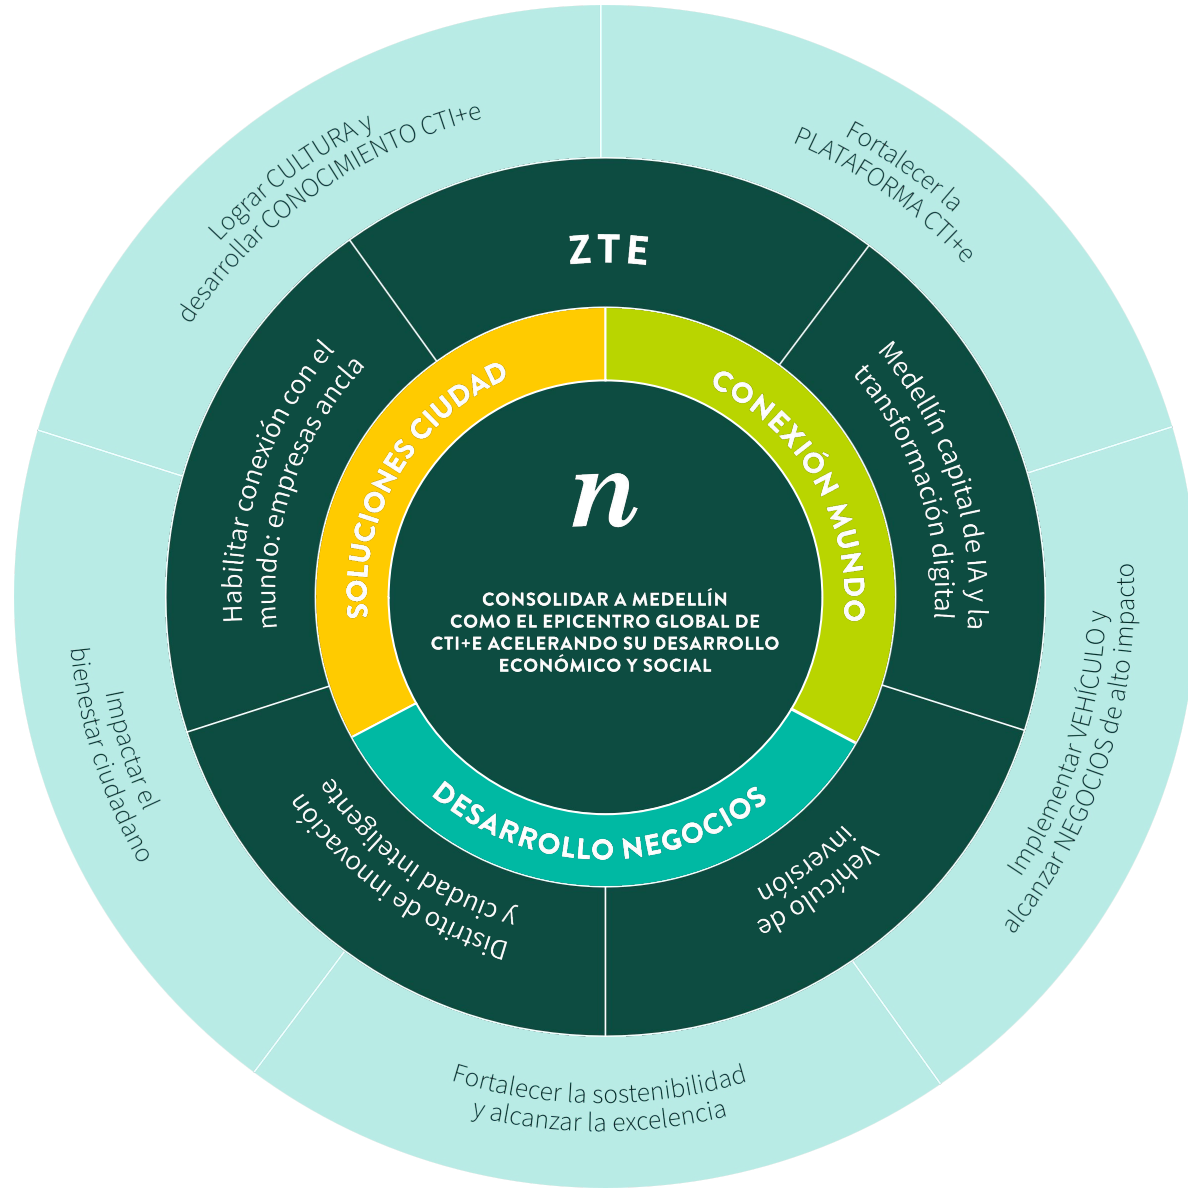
Lograr CULTURA y desarrollar CONOCIMIENTO CTI+e

Fortalecer la PLATAFORMA CTI+e

ZTE

Habilitar conexión con el mundo: empresas ancla

Medellín capital de IA y la transformación digital

SOLUCIONES CIUDAD

CONEXIÓN MUNDO

n

CONSOLIDAR A MEDELLÍN COMO EL EPICENTRO GLOBAL DE CTI+E ACELERANDO SU DESARROLLO ECONÓMICO Y SOCIAL

DESARROLLO NEGOCIOS

Impactar el bienestar ciudadano

Implementar VEHÍCULO y alcanzar NEGOCIOS de alto impacto

Distrito de innovación y ciudad inteligente

Vehículo de inversión

Fortalecer la sostenibilidad y alcanzar la excelencia